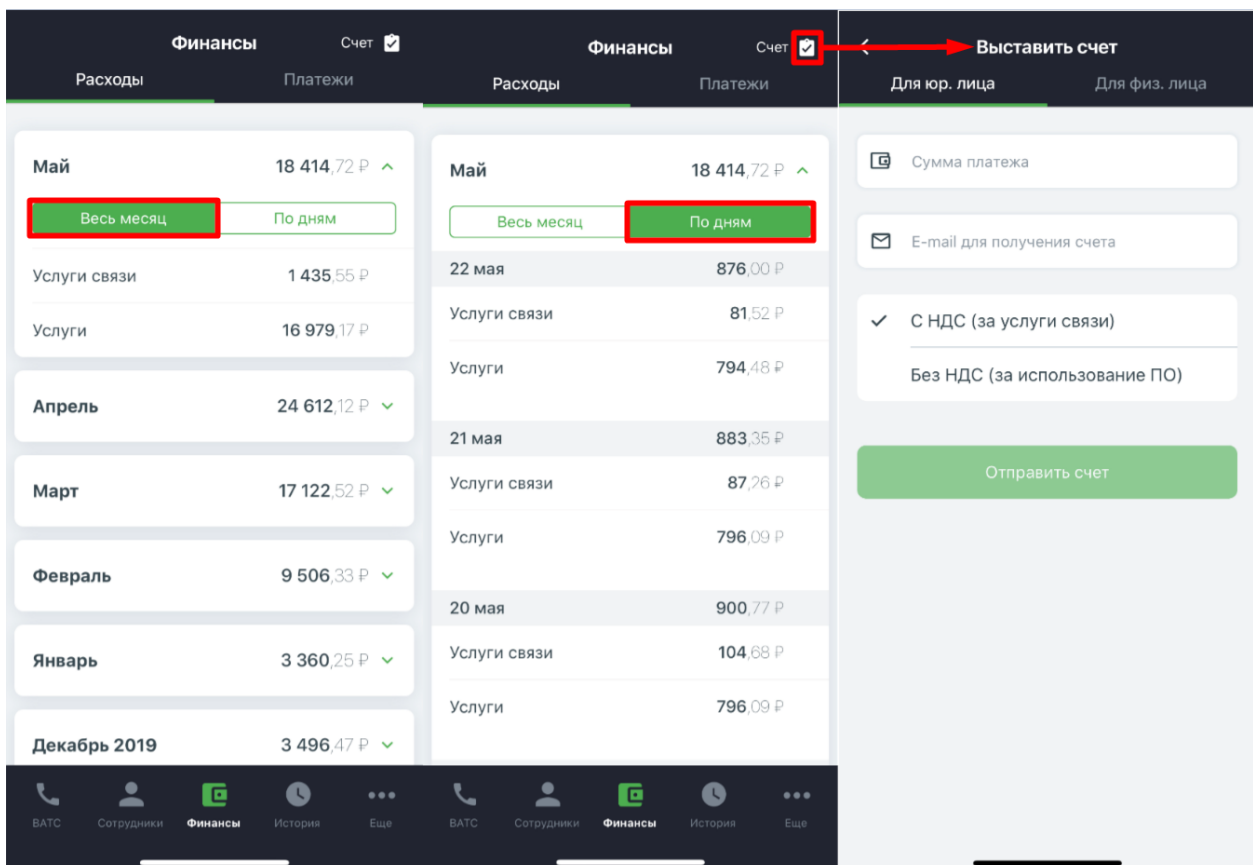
Финансы
Счет
Расходы
Платежи

Май
18 414,72 ₽

Весь месяц
По дням

Услуги связи
1 435,55 ₽

Услуги
16 979,17 ₽

Апрель
24 612,12 ₽

Март
17 122,52 ₽

Февраль
9 506,33 ₽

Январь
3 360,25 ₽

Декабрь 2019
3 496,47 ₽

ВАТС
Сотрудники
Финансы
История
Еще

Финансы
Счет
Расходы
Платежи

Май
18 414,72 ₽

Весь месяц
По дням

22 мая
876,00 ₽

Услуги связи
81,52 ₽

Услуги
794,48 ₽

21 мая
883,35 ₽

Услуги связи
87,26 ₽

Услуги
796,09 ₽

20 мая
900,77 ₽

Услуги связи
104,68 ₽

Услуги
796,09 ₽

ВАТС
Сотрудники
Финансы
История
Еще

Выставить счет
Для юр. лица
Для физ. лица

Сумма платежа

E-mail для получения счета

С НДС (за услуги связи)

Без НДС (за использование ПО)

Отправить счет